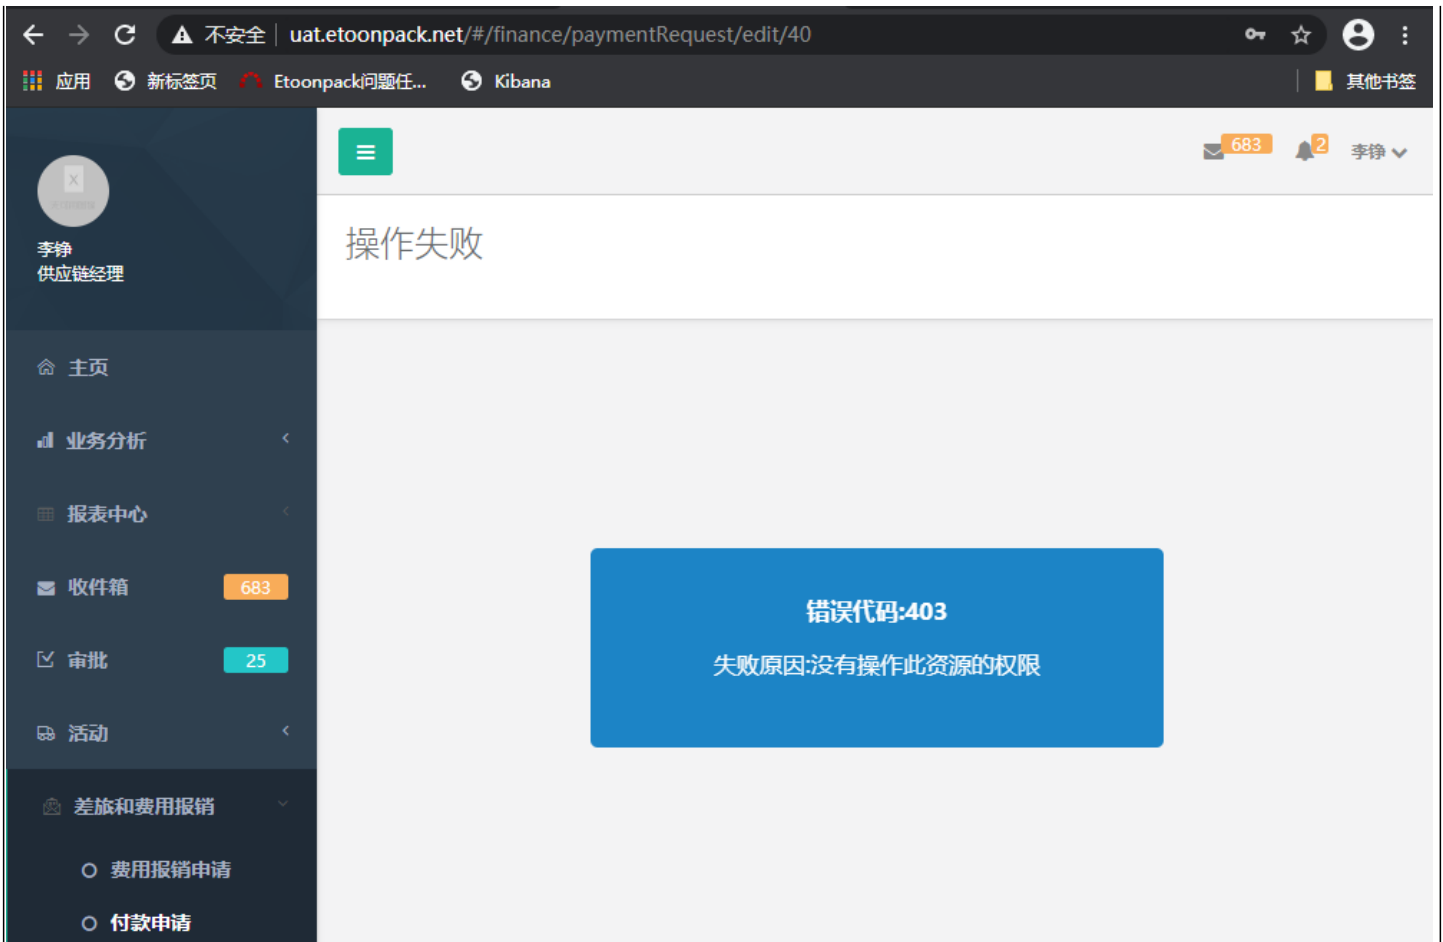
不安全 | uat.etoonpack.net/#/finance/paymentRequest/edit/40

应用 新标签页 Etoonpack问题任... Kibana 其他书签

李铮
供应链经理

主页
业务分析
报表中心
收件箱 683
审批 25
活动
差旅和费用报销
费用报销申请
付款申请

683 2 李铮

操作失败

错误代码:403
失败原因:没有操作此资源的权限